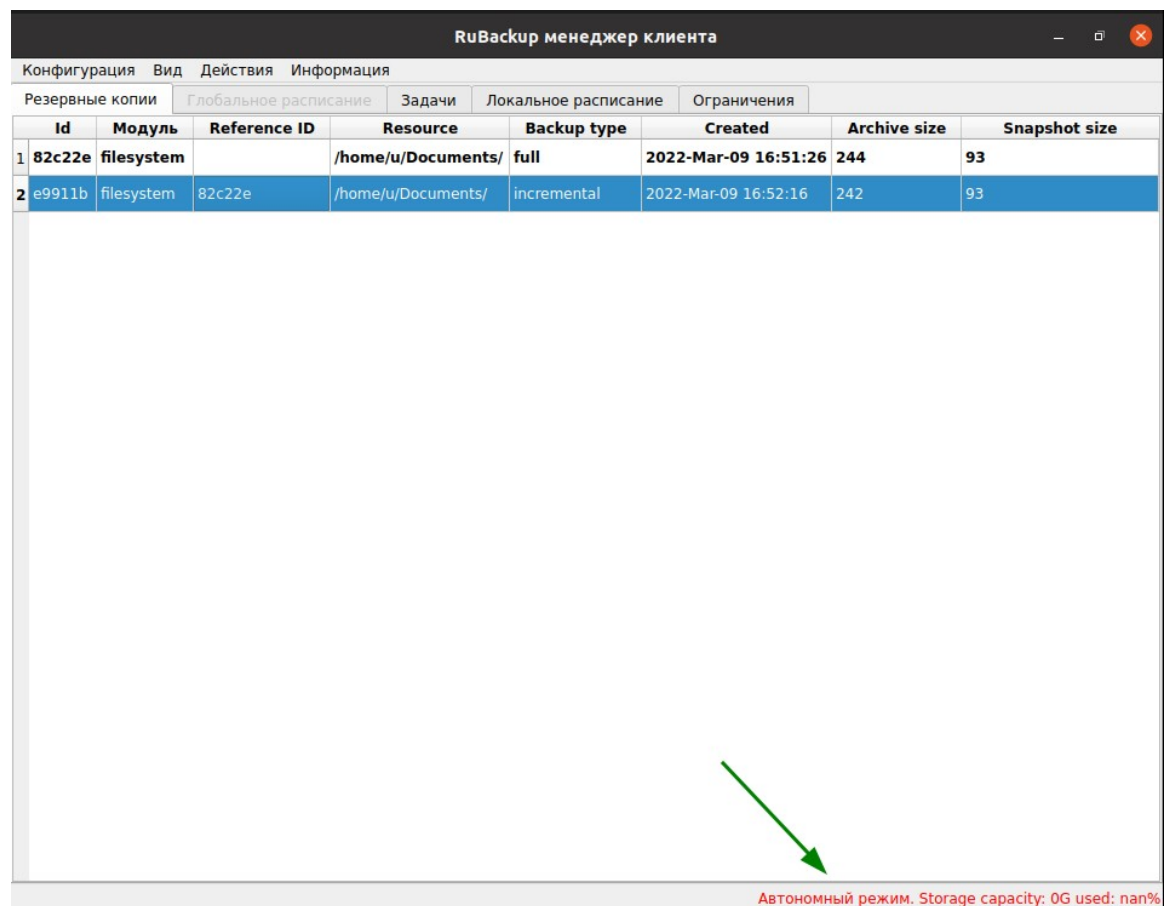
RuBackup менеджер клиента

Конфигурация Вид Действия Информация

Резервные копии | Глобальное расписание | Задачи | Локальное расписание | Ограничения

| | Id | Модуль | Reference ID | Resource | Backup type | Created | Archive size | Snapshot size |
|---|---|---|---|---|---|---|---|---|
| 1 | 82c22e | filesystem | | /home/u/Documents/ | full | 2022-Mar-09 16:51:26 | 244 | 93 |
| 2 | e9911b | filesystem | 82c22e | /home/u/Documents/ | incremental | 2022-Mar-09 16:52:16 | 242 | 93 |

Автономный режим. Storage capacity: 0G used: nan%